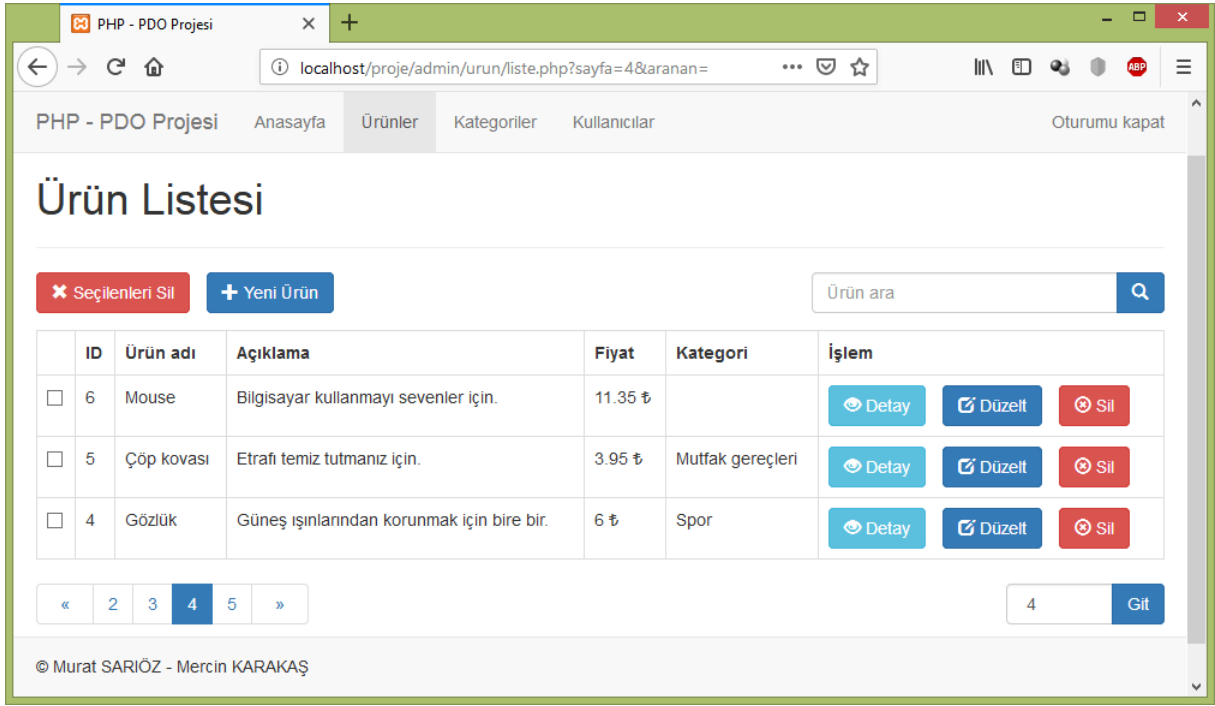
PHP - PDO Projesi

localhost/proje/admin/urun/liste.php?sayfa=4&aranan=

ABP

PHP - PDO Projesi Anasayfa Ürünler Kategoriler Kullanıcılar Oturumu kapat

Ürün Listesi

Seçilenleri Sil
Yeni Ürün
Ürün ara

| | ID | Ürün adı | Açıklama | Fiyat | Kategori | İşlem |
|---|---|---|---|---|---|---|
| | 6 | Mouse | Bilgisayar kullanmayı sevenler için. | 11.35 ₺ | | Detay Düzelt Sil |
| | 5 | Çöp kovası | Etrafı temiz tutmanız için. | 3.95 ₺ | Mutfak gereçleri | Detay Düzelt Sil |
| | 4 | Gözlük | Güneş ışınlarından korunmak için bire bir. | 6 ₺ | Spor | Detay Düzelt Sil |

« 2 3 4 5 »

4 Git

© Murat SARIÖZ - Mercin KARAKAŞ